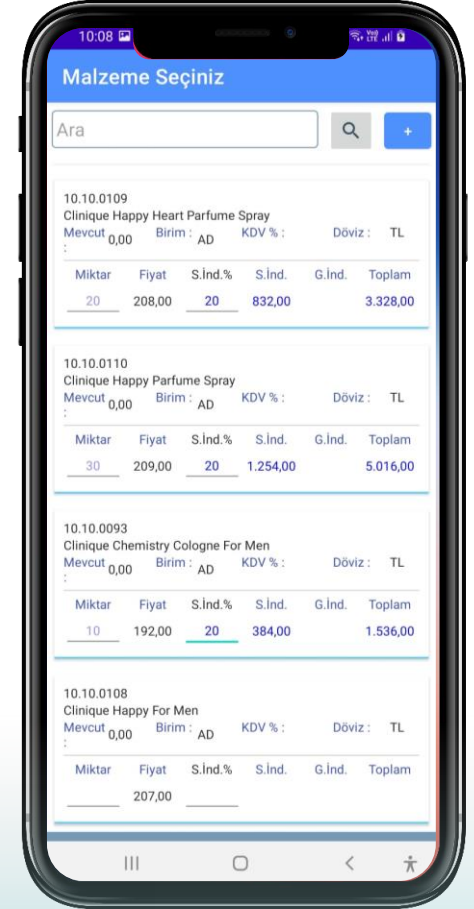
10:08

Malzeme Seçiniz

Ara

+

10.10.0109
Clinique Happy Heart Parfume Spray
Mevcut : 0,00 Birim : AD KDV % : Döviz : TL

| Miktar | Fiyat | S.İnd.% | S.İnd. | G.İnd. | Toplam |
|---|---|---|---|---|---|
| 20 | 208,00 | 20 | 832,00 | | 3.328,00 |

10.10.0110
Clinique Happy Parfume Spray
Mevcut : 0,00 Birim : AD KDV % : Döviz : TL

| Miktar | Fiyat | S.İnd.% | S.İnd. | G.İnd. | Toplam |
|---|---|---|---|---|---|
| 30 | 209,00 | 20 | 1.254,00 | | 5.016,00 |

10.10.0093
Clinique Chemistry Cologne For Men
Mevcut : 0,00 Birim : AD KDV % : Döviz : TL

| Miktar | Fiyat | S.İnd.% | S.İnd. | G.İnd. | Toplam |
|---|---|---|---|---|---|
| 10 | 192,00 | 20 | 384,00 | | 1.536,00 |

10.10.0108
Clinique Happy For Men
Mevcut : 0,00 Birim : AD KDV % : Döviz : TL

| Miktar | Fiyat | S.İnd.% | S.İnd. | G.İnd. | Toplam |
|---|---|---|---|---|---|
| | 207,00 | | | | |